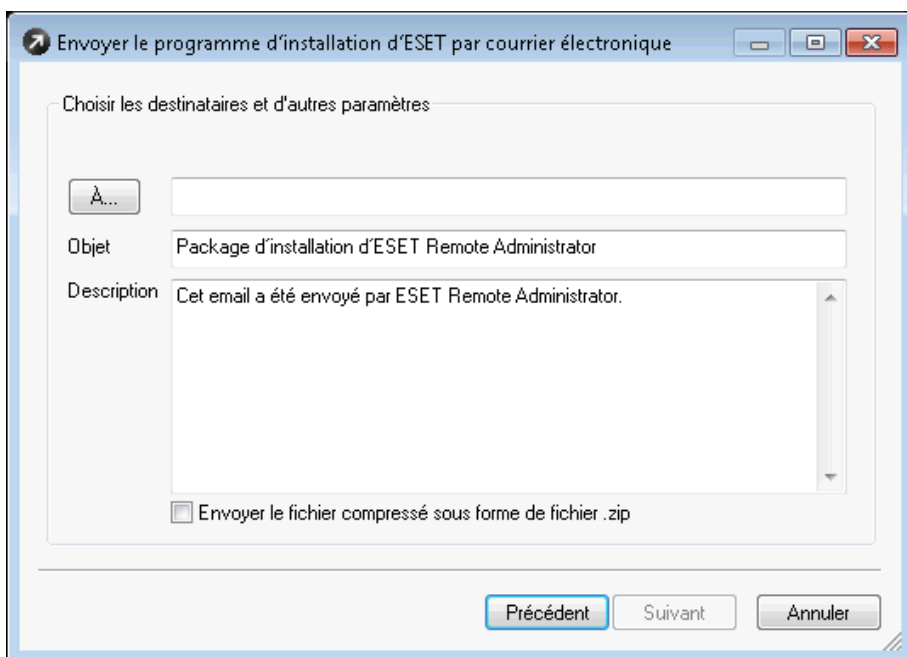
Envoyer le programme d'installation d'ESET par courrier électronique

Choisir les destinataires et d'autres paramètres

À...

Objet
Package d'installation d'ESET Remote Administrator

Description
Cet email a été envoyé par ESET Remote Administrator.

Envoyer le fichier compressé sous forme de fichier .zip

Précédent
Suivant
Annuler